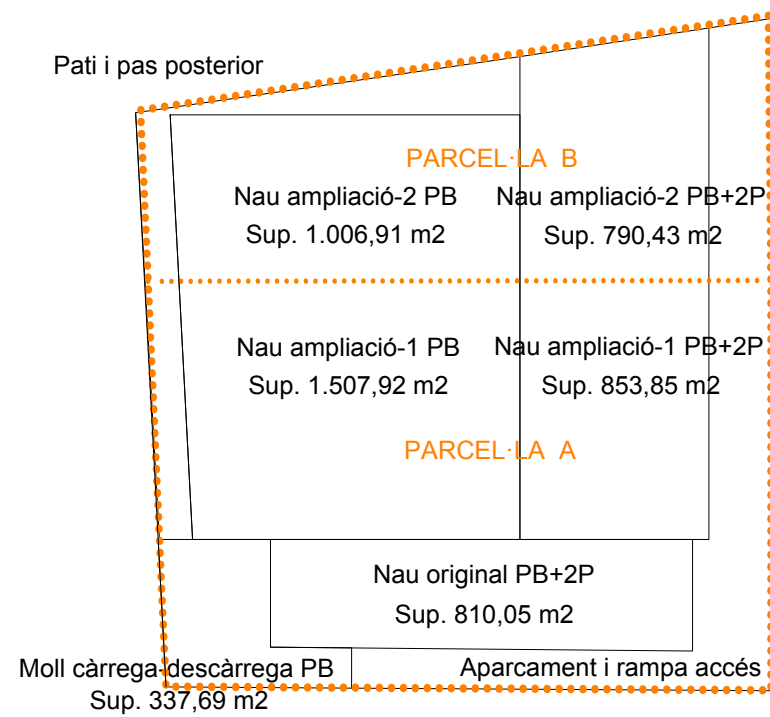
Pati i pas posterior

PARCEL·LA B

Nau ampliació-2 PB
Sup. 1.006,91 m2

Nau ampliació-2 PB+2P
Sup. 790,43 m2

Nau ampliació-1 PB
Sup. 1.507,92 m2

Nau ampliació-1 PB+2P
Sup. 853,85 m2

PARCEL·LA A

Nau original PB+2P
Sup. 810,05 m2

Moll càrrega-descàrrega PB
Sup. 337,69 m2

Aparcament i rampa accés